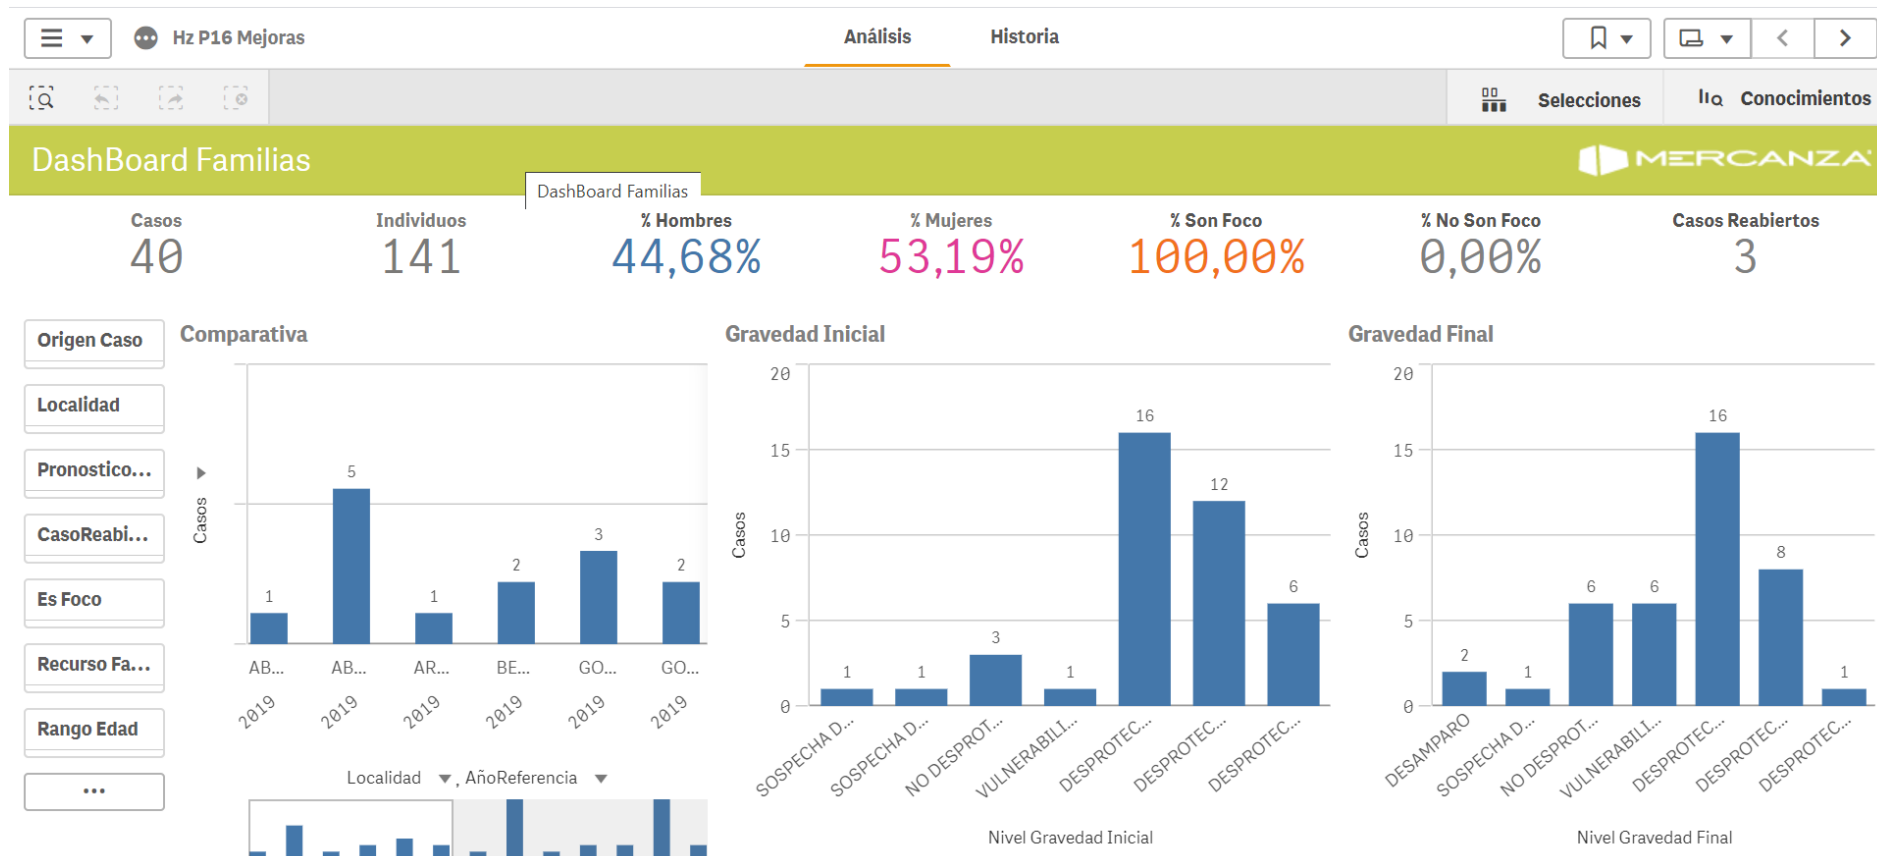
Hz P16 Mejoras

Análisis Historia

Selecciones Conocimientos

DashBoard Familias

MERCANZA

DashBoard Familias

Casos
40

Individuos
141

% Hombres
44,68%

% Mujeres
53,19%

% Son Foco
100,00%

% No Son Foco
0,00%

Casos Reabiertos
3

Origen Caso
Localidad
Pronostico...
CasoReabi...
Es Foco
Recurso Fa...
Rango Edad
...

Comparativa

Casos

| | AB... 2019 | AB... 2019 | AR... 2019 | BE... 2019 | GO... 2019 | GO... 2019 |
|---|---|---|---|---|---|---|
| Casos | 1 | 5 | 1 | 2 | 3 | 2 |

Localidad , AñoReferencia

Gravedad Inicial

Casos

20
15
10
5
0

| SOSPECHA D... | SOSPECHA D... | NO DESPROT... | VULNERABILI... | DESPROTEC... | DESPROTEC... | DESPROTEC... |
|---|---|---|---|---|---|---|
| 1 | 1 | 3 | 1 | 16 | 12 | 6 |

Nivel Gravedad Inicial

Gravedad Final

Casos

20
15
10
5
0

| DESAMPARO | SOSPECHA D... | NO DESPROT... | VULNERABILI... | DESPROTEC... | DESPROTEC... | DESPROTEC... |
|---|---|---|---|---|---|---|
| 2 | 1 | 6 | 6 | 16 | 8 | 1 |

Nivel Gravedad Final